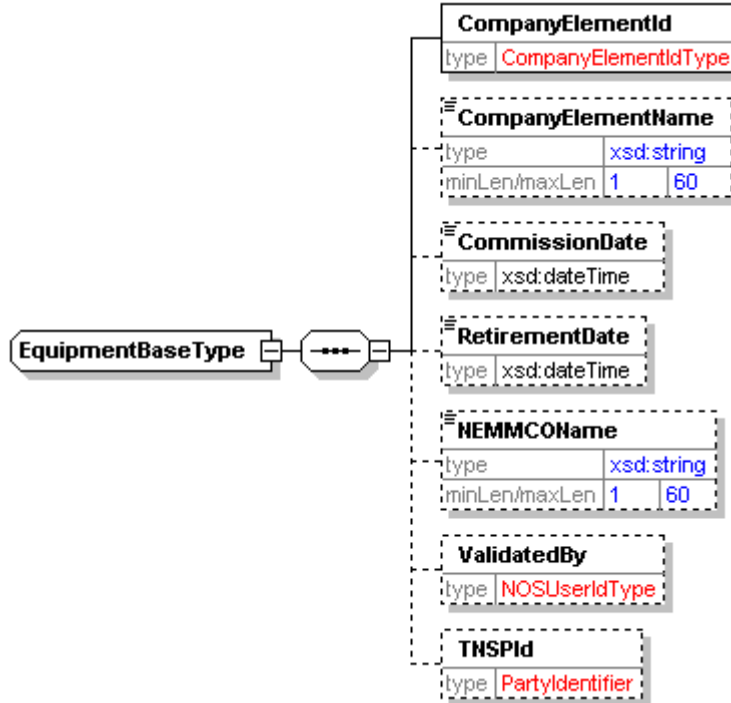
EquipmentBaseType

CompanyElementId
type CompanyElementIdType

CompanyElementName
type xsd:string
minLen/maxLen 1 60

CommissionDate
type xsd:dateTime

RetirementDate
type xsd:dateTime

NEMMCOName
type xsd:string
minLen/maxLen 1 60

ValidatedBy
type NOSUserIdType

TNSPId
type PartyIdentifier